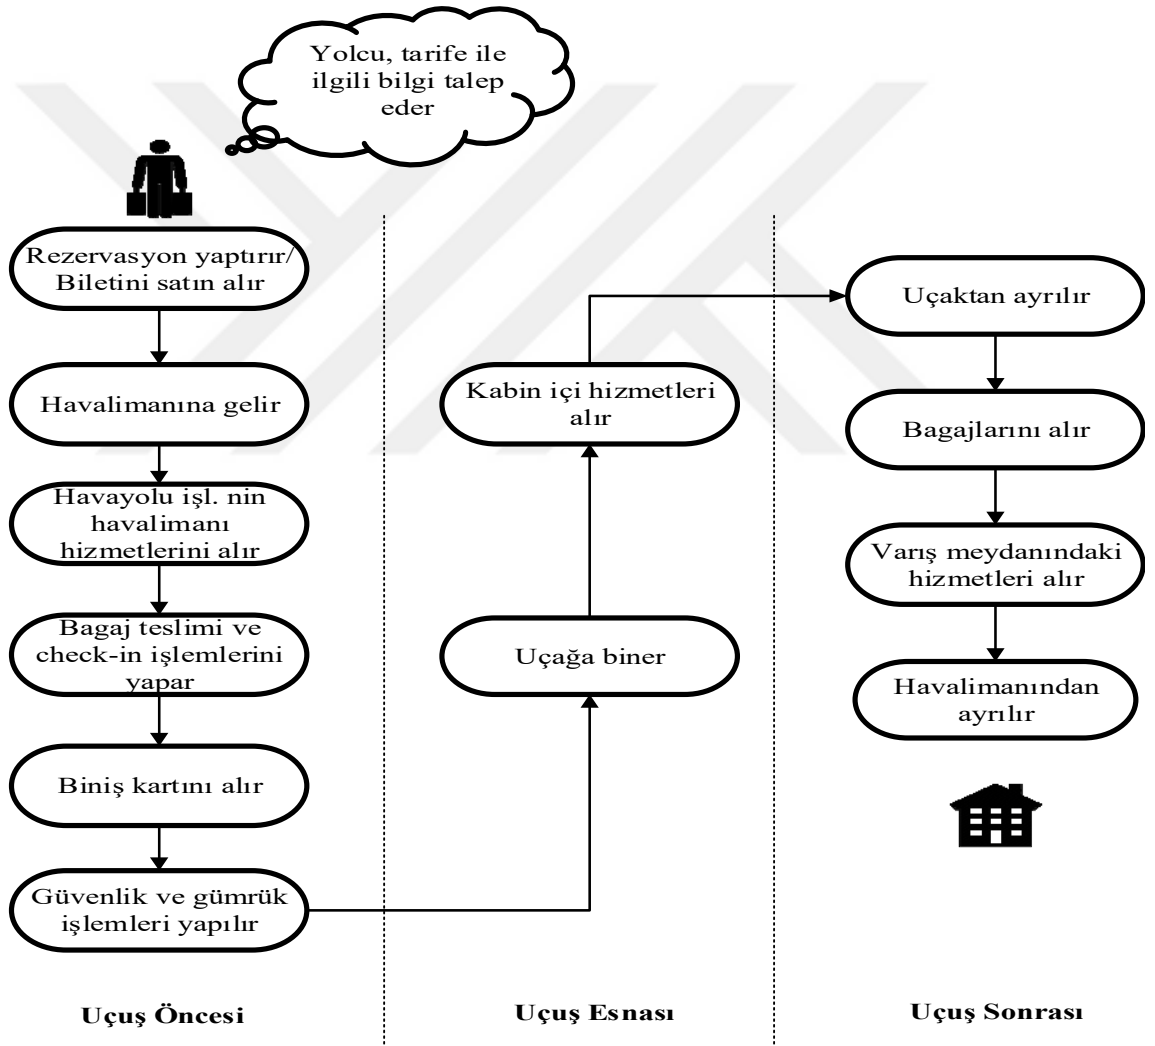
Yolcu, tarife ile ilgili bilgi talep eder

Rezervasyon yaptırır/ Biletini satın alır

Havalimanına gelir

Havayolu işl. nin havalimanı hizmetlerini alır

Bagaj teslimi ve check-in işlemlerini yapar

Biniş kartını alır

Güvenlik ve gümrük işlemleri yapılır

Uçağa biner

Kabin içi hizmetleri alır

Uçaktan ayrılır

Bagajlarını alır

Varış meydanındaki hizmetleri alır

Havalimanından ayrılır

Uçuş Öncesi

Uçuş Esnası

Uçuş Sonrası